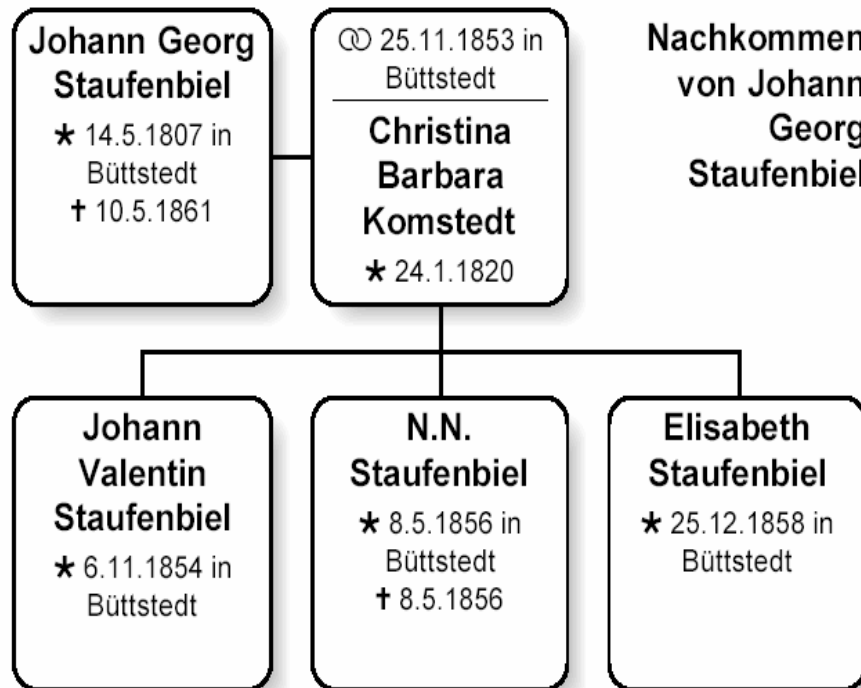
Johann Georg Staufenbiel
★ 14.5.1807 in Büttstedt
✝ 10.5.1861

⚭ 25.11.1853 in Büttstedt
Christina Barbara Komstedt
★ 24.1.1820

Nachkommen von Johann Georg Staufenbiel

Johann Valentin Staufenbiel
★ 6.11.1854 in Büttstedt

N.N. Staufenbiel
★ 8.5.1856 in Büttstedt
✝ 8.5.1856

Elisabeth Staufenbiel
★ 25.12.1858 in Büttstedt